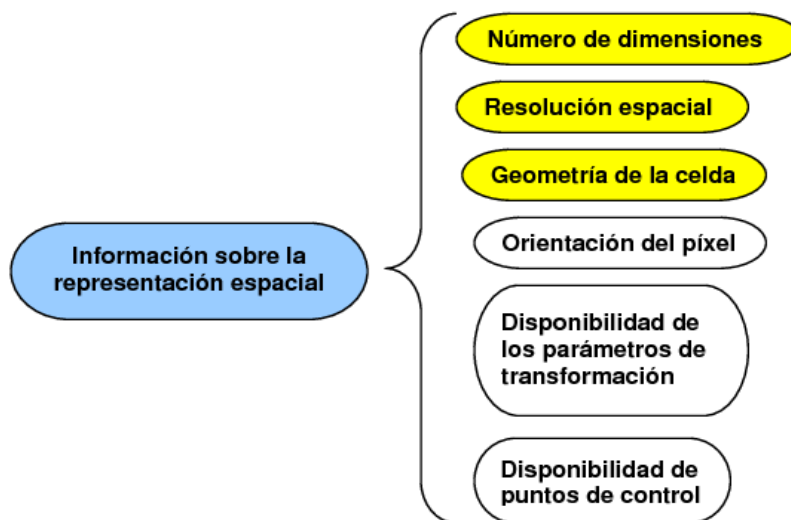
Información sobre la representación espacial

Número de dimensiones

Resolución espacial

Geometría de la celda

Orientación del píxel

Disponibilidad de los parámetros de transformación

Disponibilidad de puntos de control